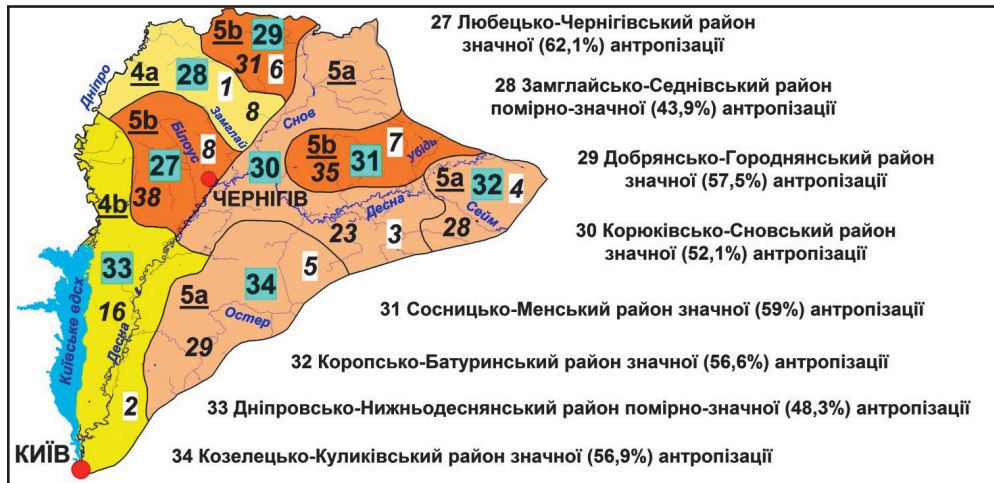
27 Любецько-Чернігівський район значної (62,1%) антропізації

28 Замглайсько-Седнівський район помірно-значної (43,9%) антропізації

29 Добрянсько-Городнянський район значної (57,5%) антропізації

30 Корюківсько-Сновський район значної (52,1%) антропізації

31 Сосницько-Менський район значної (59%) антропізації

32 Коропсько-Батуринський район значної (56,6%) антропізації

33 Дніпровсько-Нижньодеснянський район помірно-значної (48,3%) антропізації

34 Козелецько-Куликівський район значної (56,9%) антропізації

5b 29 31 6
Дніпро
4a 28 1 8
Замглей
5a
5b Білоус 8
27
30
Снов
5b 35 31 7
Убідь
38
ЧЕРНІГІВ
5a 32 4
4b
Десна
Сейм
23 3 28
33
34 5
Київське вдсх
16
5a
Остер
Десна
29
2
КИЇВ